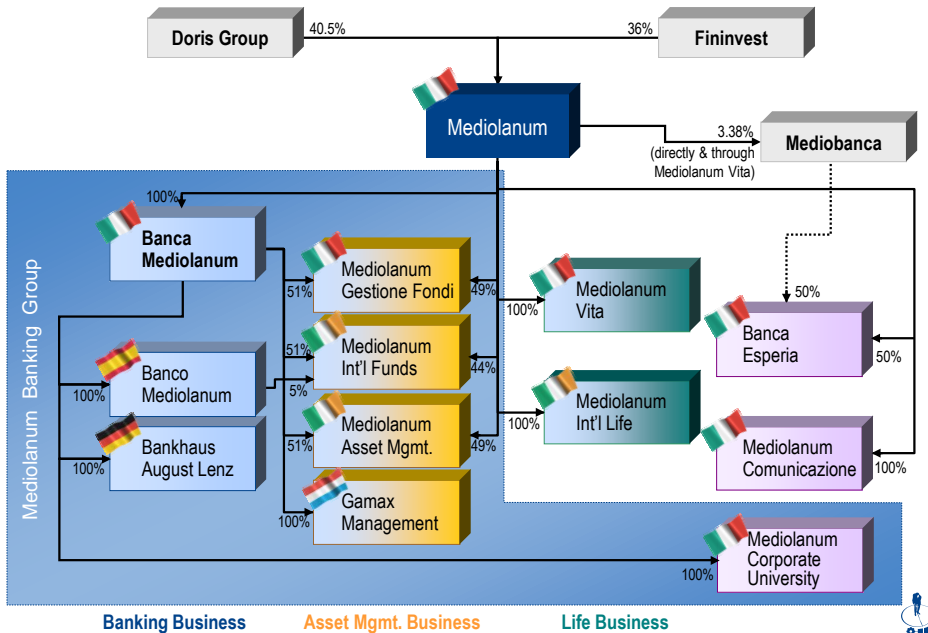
Doris Group
40.5%
36%
Fininvest
Mediolanum
3.38%
(directly & through Mediolanum Vita)
Mediobanca
Mediolanum Banking Group
100%
Banca Mediolanum
51%
Mediolanum Gestione Fondi
49%
51%
Mediolanum Int'l Funds
44%
5%
51%
Mediolanum Asset Mgmt.
49%
100%
Gamax Management
100%
Banco Mediolanum
100%
Bankhaus August Lenz
100%
Mediolanum Vita
100%
Mediolanum Int'l Life
50%
Banca Esperia
50%
Mediolanum Comunicazione
100%
Mediolanum Corporate University
100%
Banking Business
Asset Mgmt. Business
Life Business